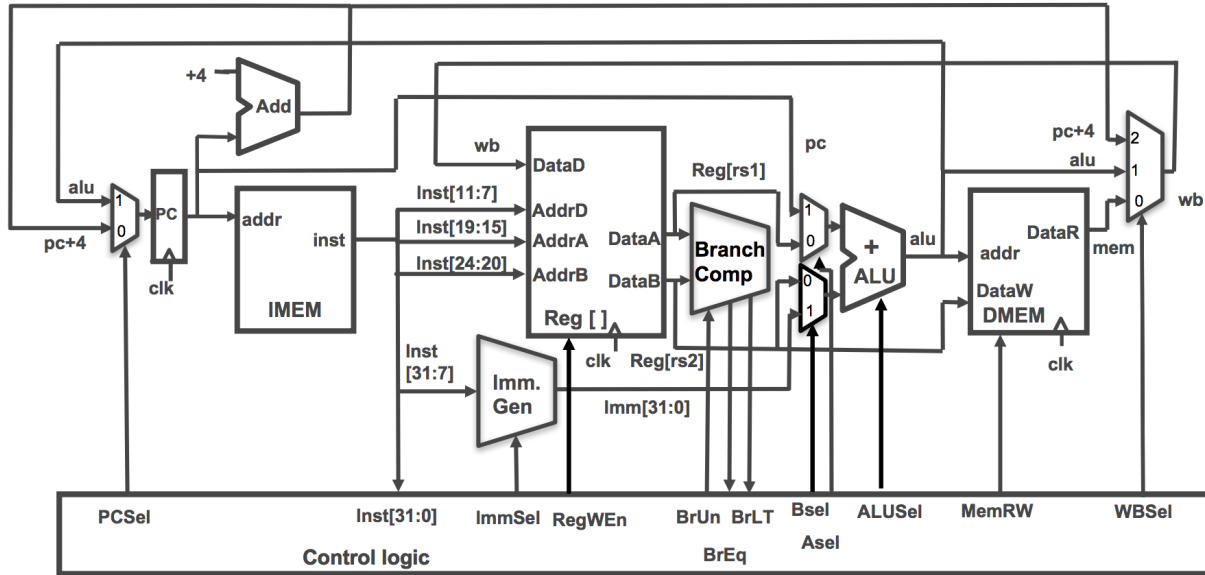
+4
Add
alu
pc+4
1
0
PC
clk
addr
inst
IMEM
wb
Inst[11:7]
Inst[19:15]
Inst[24:20]
DataD
AddrD
AddrA
AddrB
DataA
DataB
Reg [ ]
clk
Reg[rs1]
Reg[rs2]
Branch Comp
pc
1
0
0
1
+
ALU
alu
Inst
[31:7]
Imm.
Gen
Imm[31:0]
addr
DataW
DataR
DMEM
clk
mem
pc+4
alu
2
1
0
wb
PCSel
Inst[31:0]
ImmSel
RegWEn
BrUn
BrLT
BrEq
Bsel
Asel
ALUSel
MemRW
WBSel
Control logic